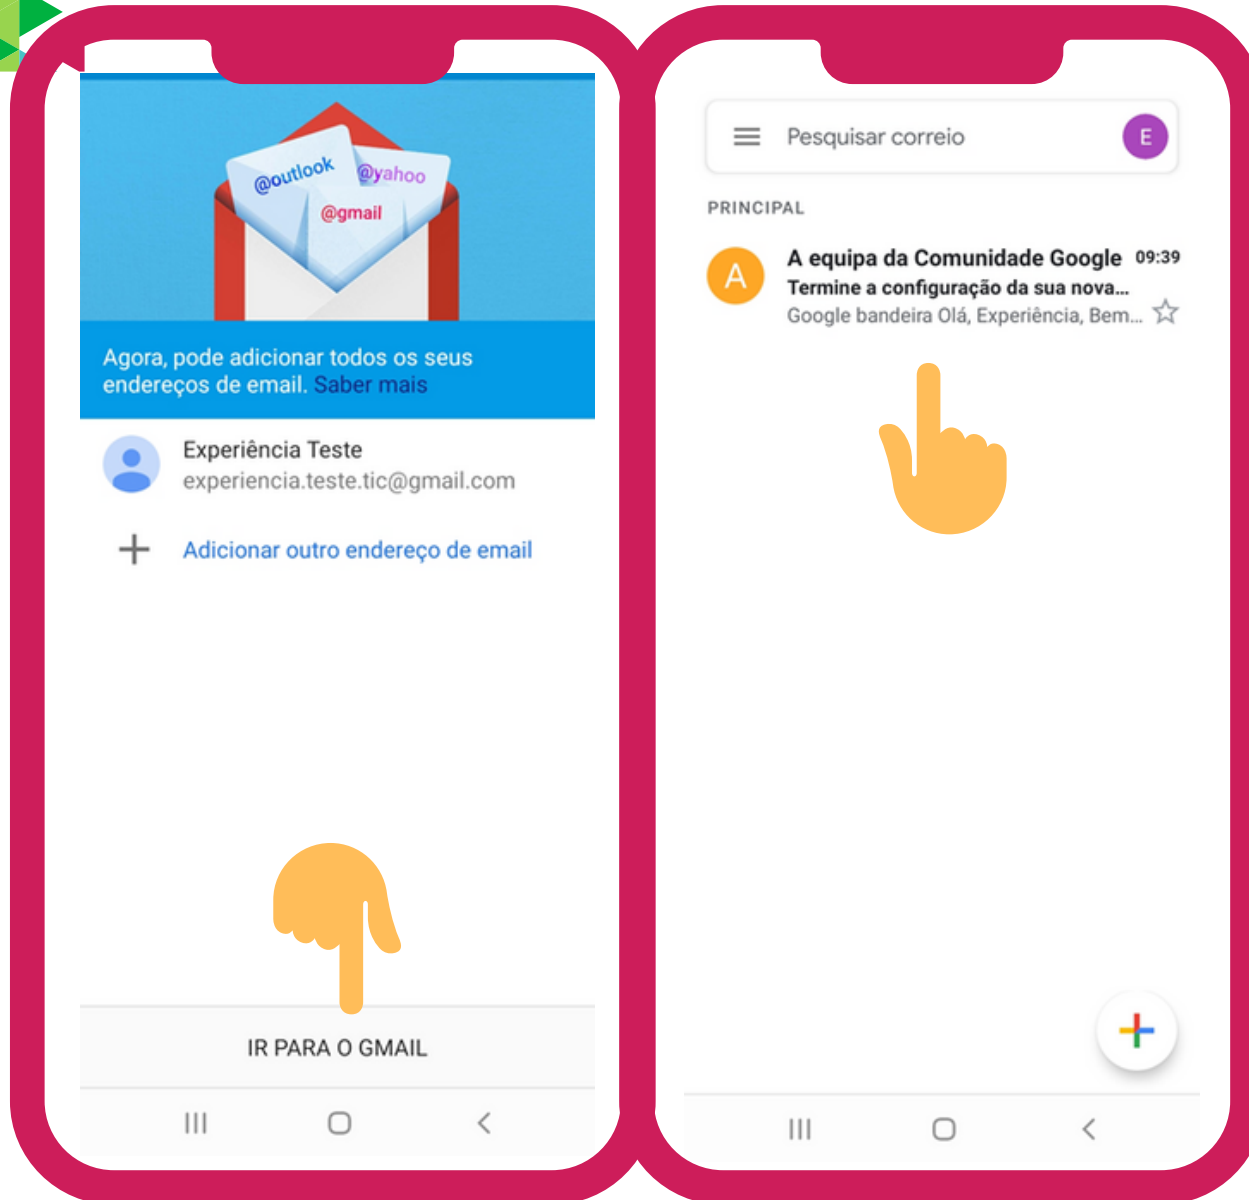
@outlook
@yahoo
@gmail

Agora, pode adicionar todos os seus endereços de email. Saber mais

Experiência Teste
experiencia.teste.tic@gmail.com

+ Adicionar outro endereço de email

IR PARA O GMAIL

Pesquisar correio
E

PRINCIPAL

A
A equipa da Comunidade Google 09:39
Termine a configuração da sua nova...
Google bandeira Olá, Experiência, Bem...